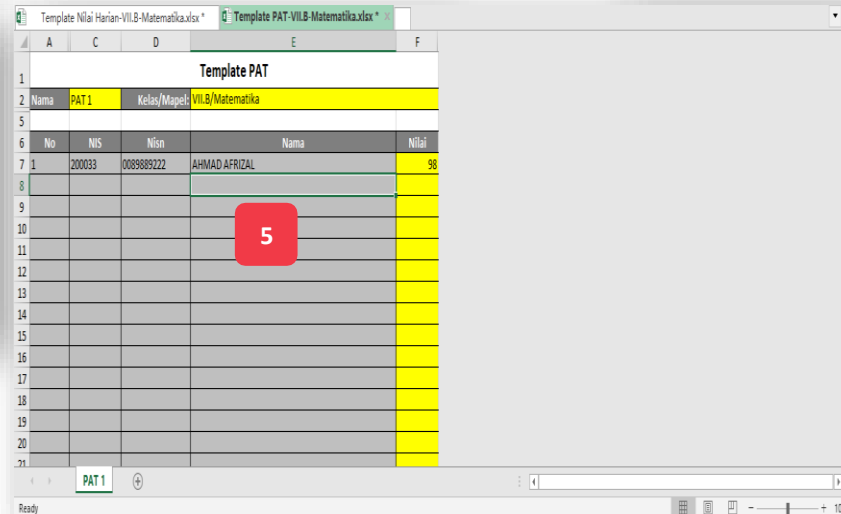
Template Nilai Harian-VII.B-Matematika.xlsx * | Template PAT-VII.B-Matematika.xlsx *

| | A | C | D | E | F |
|---|---|---|---|---|---|
| 1 | | | Template PAT | | |
| 2 | Nama | PAT 1 | Kelas/Mapel: | VII.B/Matematika | |
| 5 | | | | | |
| 6 | No | NIS | Nisn | Nama | Nilai |
| 7 | 1 | 200033 | 0089889222 | AHMAD AFRIZAL | 98 |
| 8 | | | | | |
| 9 | | | | | |
| 10 | | | | | |
| 11 | | | | | |
| 12 | | | | | |
| 13 | | | | | |
| 14 | | | | | |
| 15 | | | | | |
| 16 | | | | | |
| 17 | | | | | |
| 18 | | | | | |
| 19 | | | | | |
| 20 | | | | | |
| 21 | | | | | |

5

PAT 1

Ready